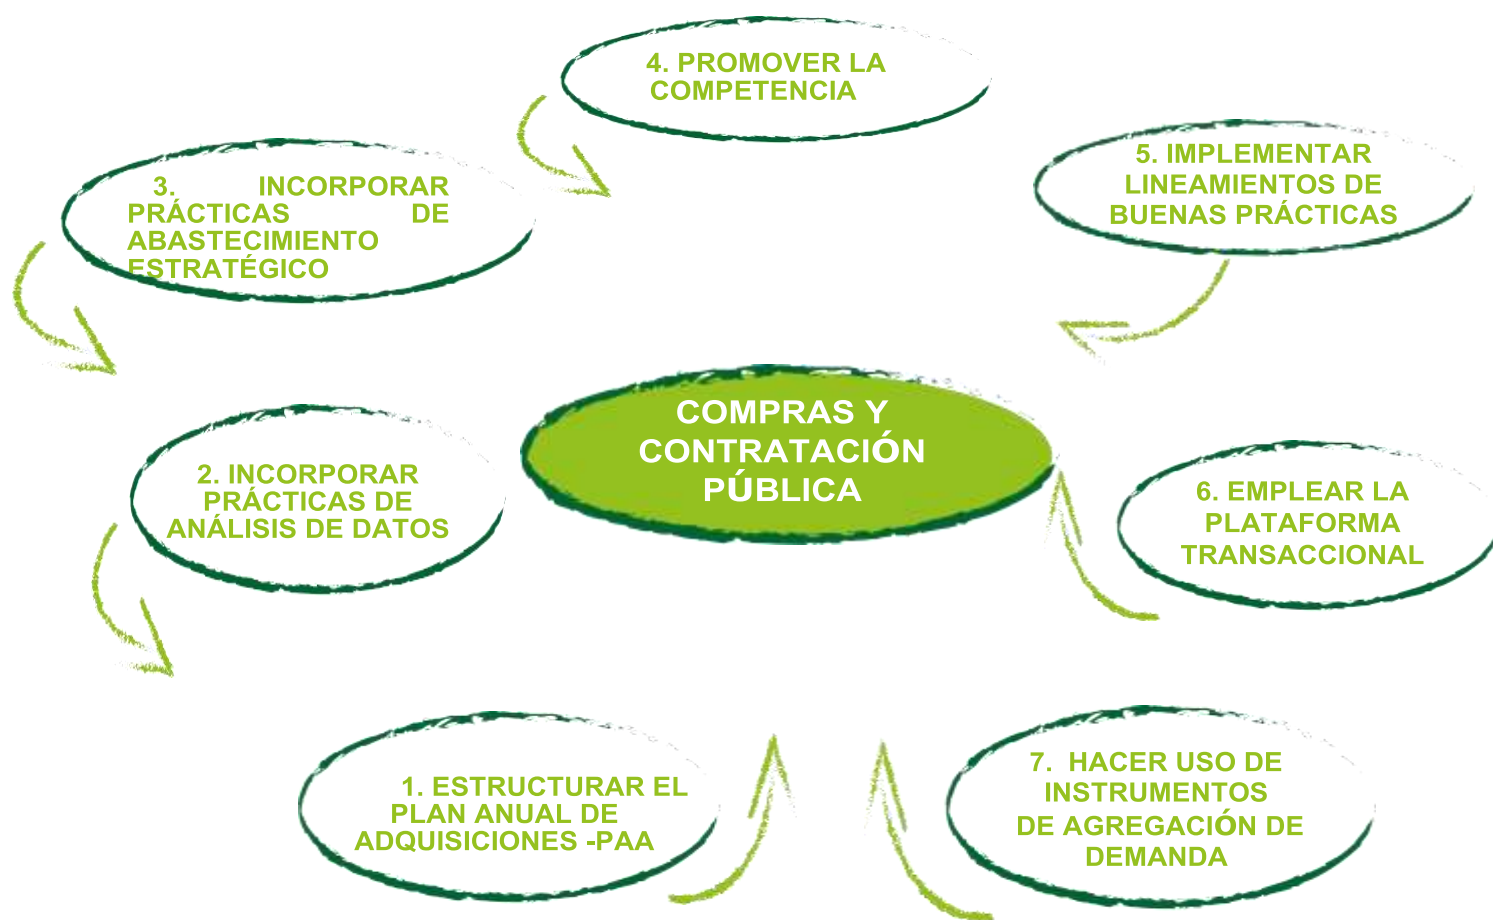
4. PROMOVER LA COMPETENCIA

3. INCORPORAR PRÁCTICAS DE ABASTECIMIENTO ESTRATÉGICO

5. IMPLEMENTAR LINEAMIENTOS DE BUENAS PRÁCTICAS

COMPRAS Y CONTRATACIÓN PÚBLICA

2. INCORPORAR PRÁCTICAS DE ANÁLISIS DE DATOS

6. EMPLEAR LA PLATAFORMA TRANSACCIONAL

1. ESTRUCTURAR EL PLAN ANUAL DE ADQUISICIONES -PAA

7. HACER USO DE INSTRUMENTOS DE AGREGACIÓN DE DEMANDA